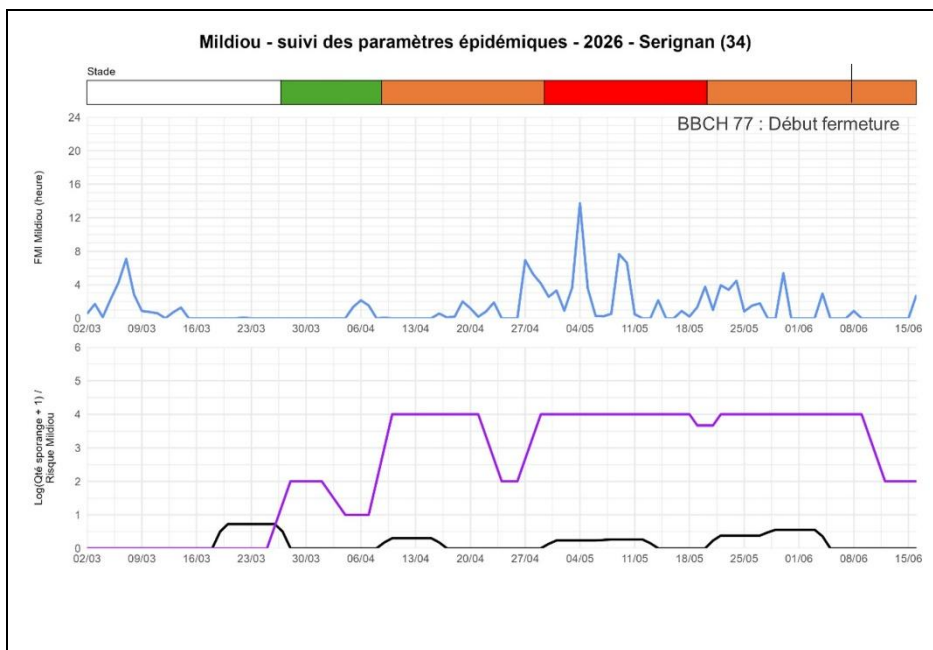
Mildiou - suivi des paramètres épidémiques - 2026 - Serignan (34)

Stade

BBCH 77 : Début fermeture

FMI Mildiou (heure)

24
20
16
12
8
4
0

02/03 09/03 16/03 23/03 30/03 06/04 13/04 20/04 27/04 04/05 11/05 18/05 25/05 01/06 08/06 15/06

Log(Qté sporange + 1) / Risque Mildiou

6
5
4
3
2
1
0

02/03 09/03 16/03 23/03 30/03 06/04 13/04 20/04 27/04 04/05 11/05 18/05 25/05 01/06 08/06 15/06